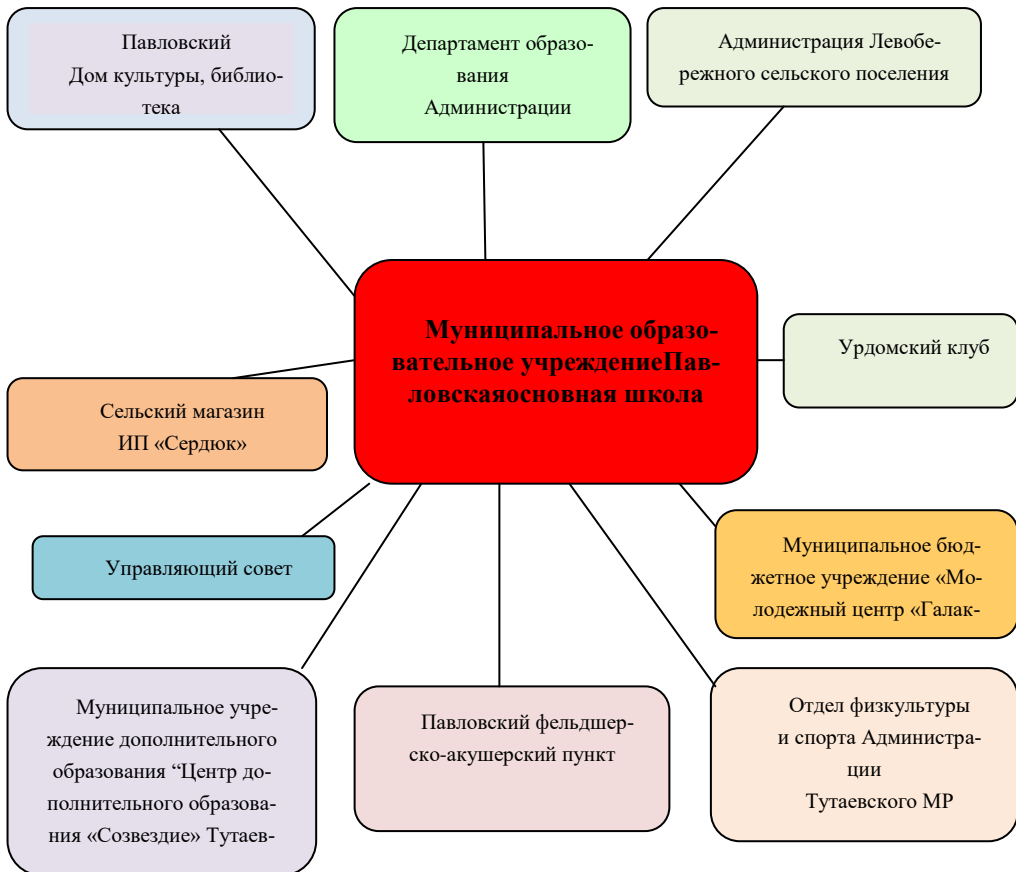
Павловский Дом культуры, библиотека

Департамент образования Администрации

Администрация Левобережного сельского поселения

Муниципальное образовательное учреждениеПавловскаяосновная школа

Урдомский клуб

Сельский магазин ИП «Сердюк»

Управляющий совет

Муниципальное бюджетное учреждение «Молодежный центр «Галак-

Муниципальное учреждение дополнительного образования “Центр дополнительного образования «Созвездие» Тутаев-

Павловский фельдшерско-акушерский пункт

Отдел физкультуры и спорта Администрации Тутаевского МР